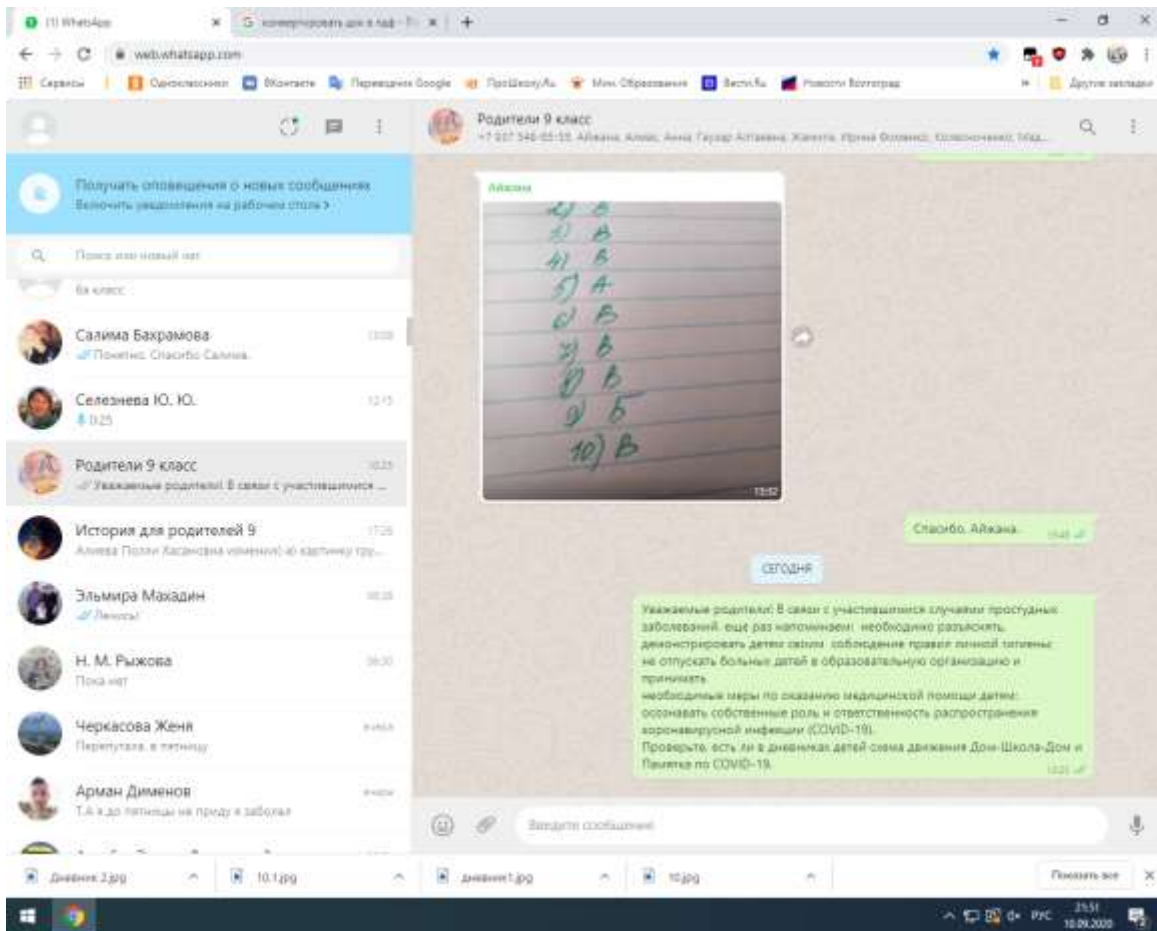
(1) WhatsApp
конвертировать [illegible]
web.whatsapp.com
Сервисы | Одноклассники | ВКонтакте | Переводчик Google | ПроШколу.Ru | Мин. Образования | Вести.Ru | Новости Волгоград | Другие закладки

Получать оповещения о новых сообщениях
Включить уведомления на рабочем столе >

Поиск или новый чат

9а класс

Салима Бахрамова 13:09
Понятно. Спасибо Салима.

Селезнева Ю. Ю. 12:15
0:25

Родители 9 класс 10:25
Уважаемые родители! В связи с участившимися ...

История для родителей 9 17:25
Алиева Полин Хасановна изменил(а) картинку гру...

Эльмира Махадин 08:28
Леночка!

Н. М. Рыжова 08:30
Пока нет

Черкасова Женя вчера
Перепутала, в пятницу

Арман Дименов вчера
Т.А я до пятницы не приду я заболел

Родители 9 класс
+7 937 546-05-55, Айкана, Алмас, Анна Гаухар Алтаевна, Жанета, Ирина Фоменко, Колесниченко, Мад...

Айкана
2) В
3) В
4) В
5) А
6) В
7) В
8) В
9) Б
10) В
13:52

Спасибо, Айкана. 13:48

СЕГОДНЯ

Уважаемые родители! В связи с участившимися случаями простудных заболеваний, еще раз напоминаем: необходимо разъяснять, демонстрировать детям своим соблюдение правил личной гигиены; не отпускать больных детей в образовательную организацию и принимать
необходимые меры по оказанию медицинской помощи детям;
осознавать собственные роль и ответственность распространения коронавирусной инфекции (COVID-19).
Проверьте, есть ли в дневниках детей схема движения Дом-Школа-Дом и Памятка по COVID-19.
10:25

Введите сообщение

дневник 2.jpg
10.1.jpg
дневник1.jpg
10.jpg
Показать все

РУС 21:51 10.09.2020